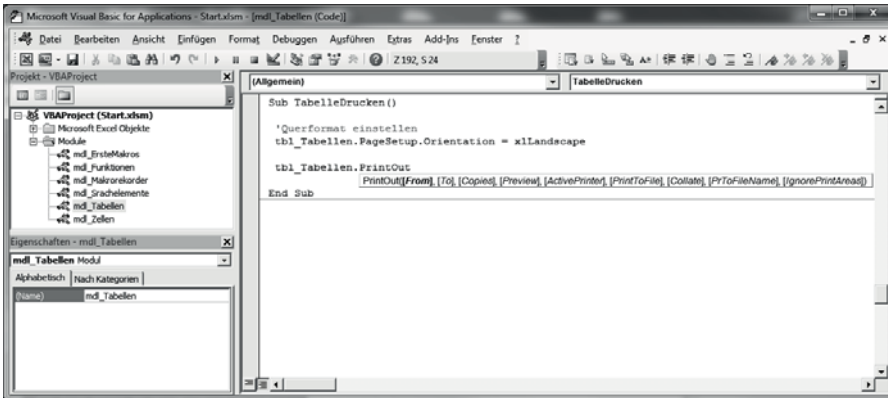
Microsoft Visual Basic for Applications - Start.xlsm - [mdl_Tabellen (Code)]

Datei Bearbeiten Ansicht Einfügen Format Debuggen Ausführen Extras Add-Ins Fenster ?

Z 192, S 24

Projekt - VBAProject

VBAProject (Start.xlsm)
Microsoft Excel Objekte
Module
mdl_ErsteMakros
mdl_Funktionen
mdl_Makrorekorder
mdl_Srachelemente
mdl_Tabellen
mdl_Zellen

Eigenschaften - mdl_Tabellen

mdl_Tabellen Modul

Alphabetisch | Nach Kategorien

(Name) mdl_Tabellen

(Allgemein)

TabelleDrucken

Sub TabelleDrucken()

'Querformat einstellen
tbl_Tabellen.PageSetup.Orientation = xlLandscape

tbl_Tabellen.PrintOut
PrintOut([From], [To], [Copies], [Preview], [ActivePrinter], [PrintToFile], [Collate], [PrToFileName], [IgnorePrintAreas])
End Sub